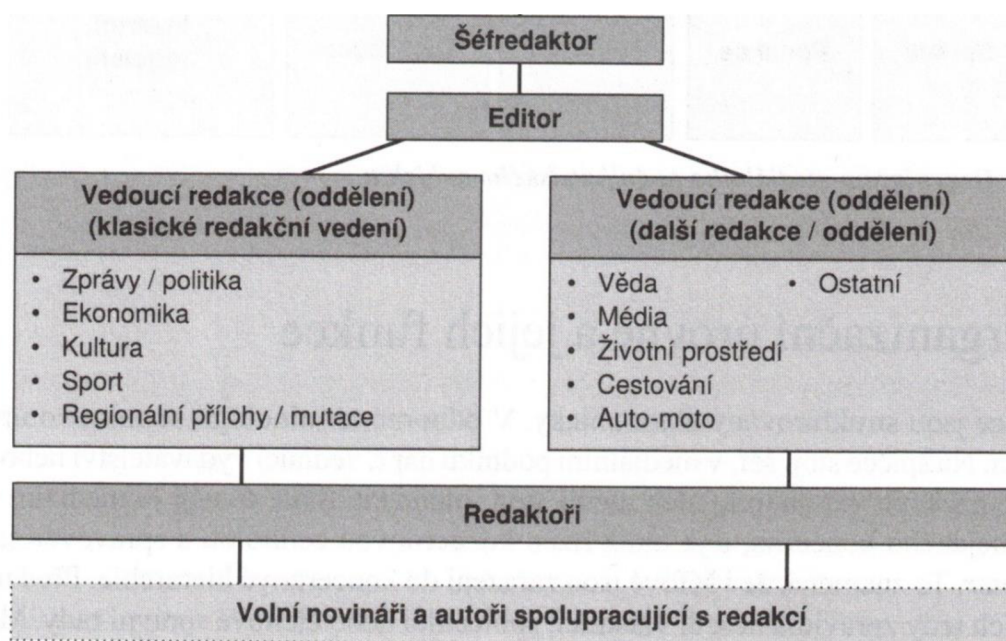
Šéfredaktor

Editor

Vedoucí redakce (oddělení)
(klasické redakční vedení)

- Zprávy / politika
- Ekonomika
- Kultura
- Sport
- Regionální přílohy / mutace

Vedoucí redakce (oddělení)
(další redakce / oddělení)

- Věda
- Média
- Životní prostředí
- Cestování
- Auto-moto
- Ostatní

Redaktoři

Volní novináři a autoři spolupracující s redakcí